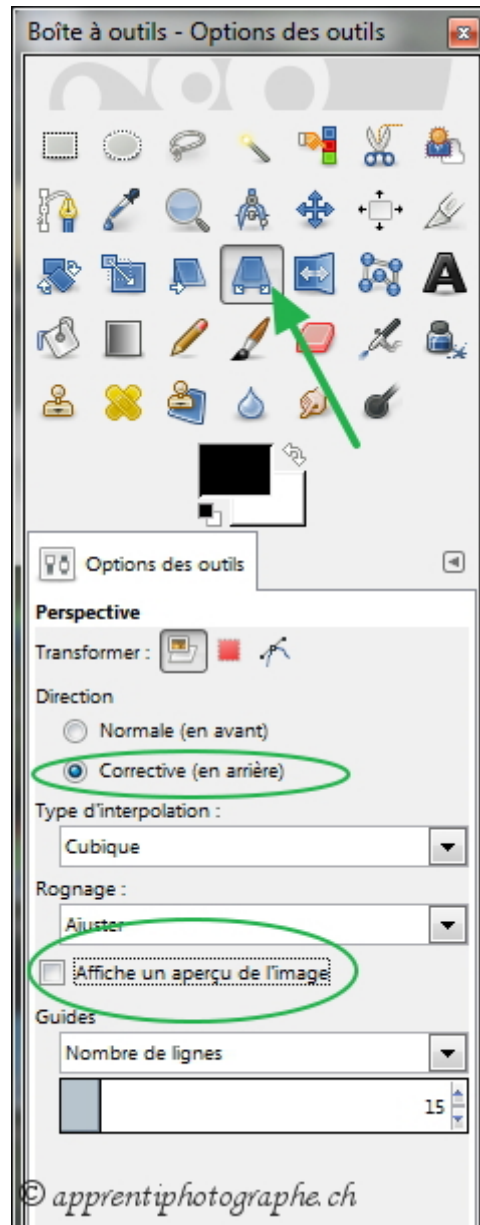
Boîte à outils - Options des outils

A

Options des outils

Perspective

Transformer :

Direction

Normale (en avant)

Corrective (en arrière)

Type d'interpolation :

Cubique

Rognage :

Ajuster

Affiche un aperçu de l'image

Guides

Nombre de lignes

15

© apprentiphotographe.ch